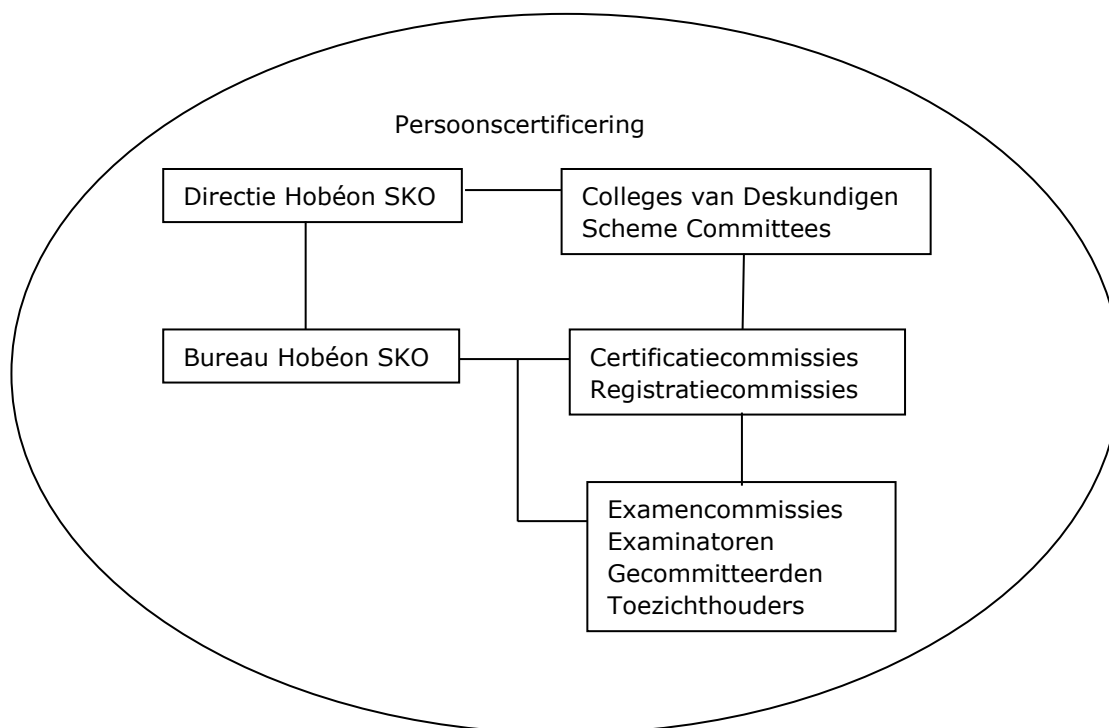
Persoonscertificering

Directie Hobéon SKO

Colleges van Deskundigen
Scheme Committees

Bureau Hobéon SKO

Certificatiecommissies
Registratiecommissies

Examencommissies
Examinatoren
Gecommitteerden
Toezichthouders